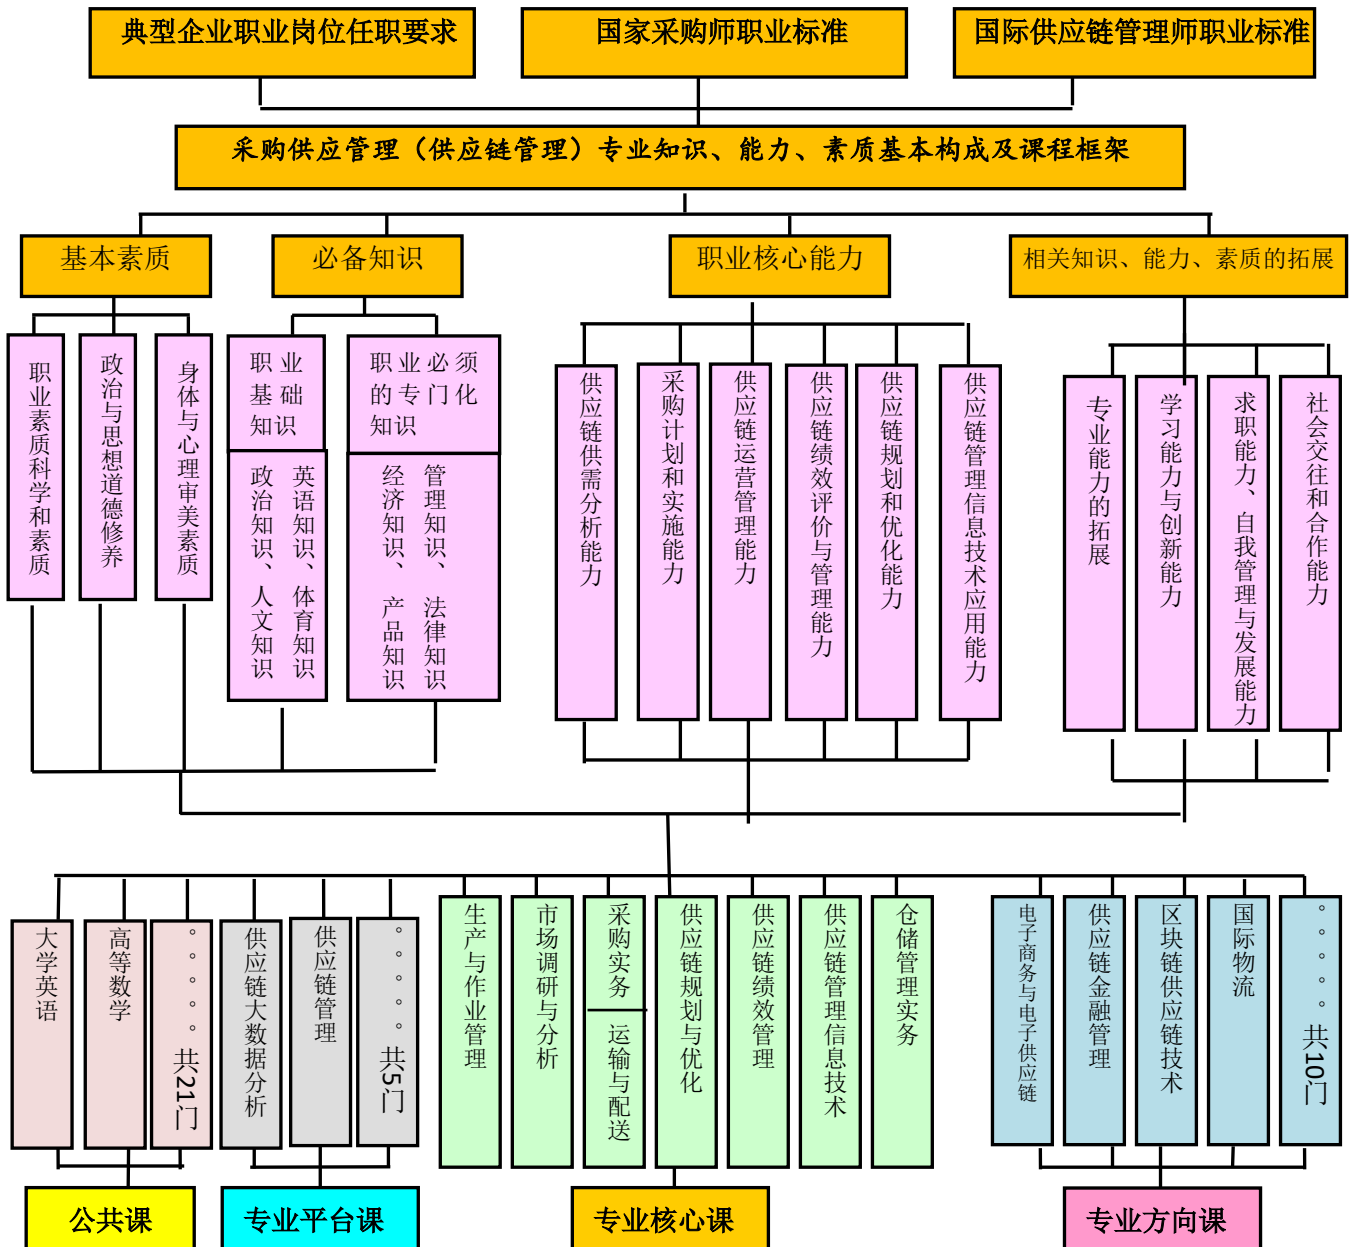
典型企业职业岗位任职要求

国家采购师职业标准

国际供应链管理师职业标准

采购供应管理（供应链管理）专业知识、能力、素质基本构成及课程框架

基本素质

必备知识

职业核心能力

相关知识、能力、素质的拓展

职业素质科学和素质

政治与思想道德修养

身体与心理审美素质

职业基础知识

英语知识、体育知识

政治知识、人文知识

职业必须的专门化知识

管理知识、法律知识

经济知识、产品知识

供应链供需分析能力

采购计划和实施能力

供应链运营管理能力

供应链绩效评价与管理能力

供应链规划和优化能力

供应链管理信息技术应用能力

专业能力的拓展

学习能力与创新能力

求职能力、自我管理与发展能力

社会交往和合作能力

大学英语

高等数学

。。。。。共21门

供应链大数据分析

供应链管理

。。。。。共5门

生产与作业管理

市场调研与分析

采购实务

运输与配送

供应链规划与优化

供应链绩效管理

供应链管理信息技术

仓储管理实务

电子商务与电子供应链

供应链金融管理

区块链供应链技术

国际物流

。。。。。共10门

公共课

专业平台课

专业核心课

专业方向课